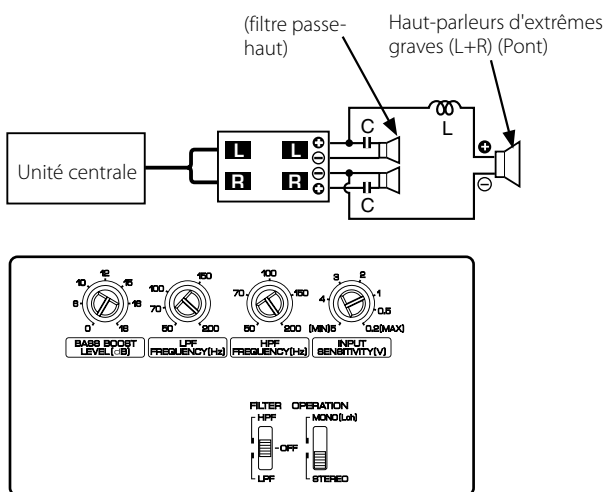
(filtre passe-haut)

Haut-parleurs d'extrêmes graves (L+R) (Pont)

Unité centrale

L

R

L

R

C

C

L

10 12 15 6 18 0 18

BASS BOOST LEVEL (dB)

100 150 70 50 200

LPF FREQUENCY(Hz)

100 70 150 50 200

HPF FREQUENCY(Hz)

3 2 4 1 0.5 (MIN)5 0.2(MAX)

INPUT SENSITIVITY(V)

FILTER

HPF

OFF

LPF

OPERATION

MONO(Lch)

STEREO